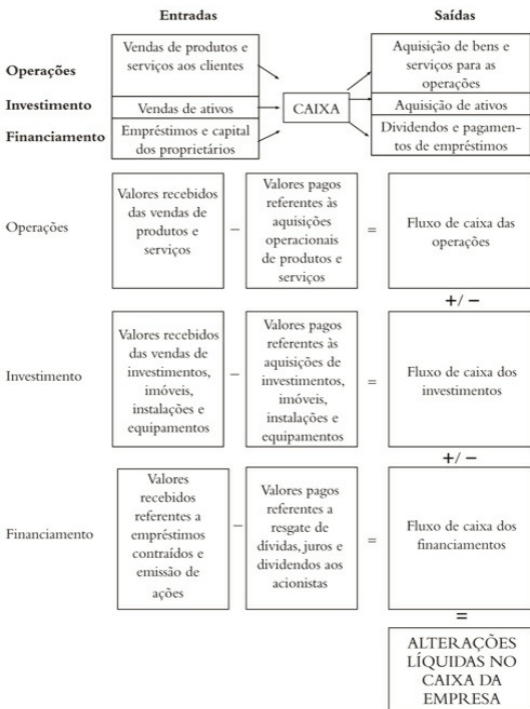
Entradas

Saídas

Operações

Investimento

Financiamento

Vendas de produtos e serviços aos clientes

Vendas de ativos

Empréstimos e capital dos proprietários

CAIXA

Aquisição de bens e serviços para as operações

Aquisição de ativos

Dividendos e pagamentos de empréstimos

Operações

Valores recebidos das vendas de produtos e serviços

–

Valores pagos referentes às aquisições operacionais de produtos e serviços

=

Fluxo de caixa das operações

+/ –

Investimento

Valores recebidos das vendas de investimentos, imóveis, instalações e equipamentos

–

Valores pagos referentes às aquisições de investimentos, imóveis, instalações e equipamentos

=

Fluxo de caixa dos investimentos

+/ –

Financiamento

Valores recebidos referentes a empréstimos contraídos e emissão de ações

–

Valores pagos referentes a resgate de dívidas, juros e dividendos aos acionistas

=

Fluxo de caixa dos financiamentos

=

ALTERAÇÕES LÍQUIDAS NO CAIXA DA EMPRESA